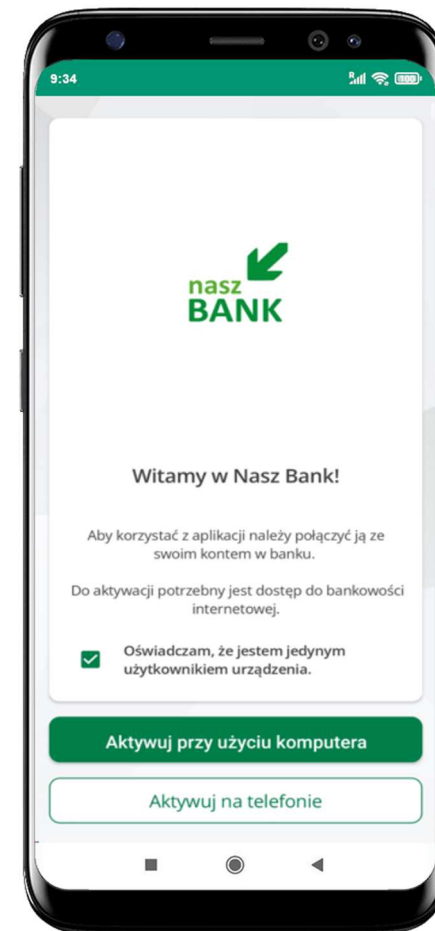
9:34

100

nasz
BANK

Witamy w Nasz Bank!

Aby korzystać z aplikacji należy połączyć ją ze swoim kontem w banku.

Do aktywacji potrzebny jest dostęp do bankowości internetowej.

Oświadczam, że jestem jedynym użytkownikiem urządzenia.

Aktywuj przy użyciu komputera

Aktywuj na telefonie